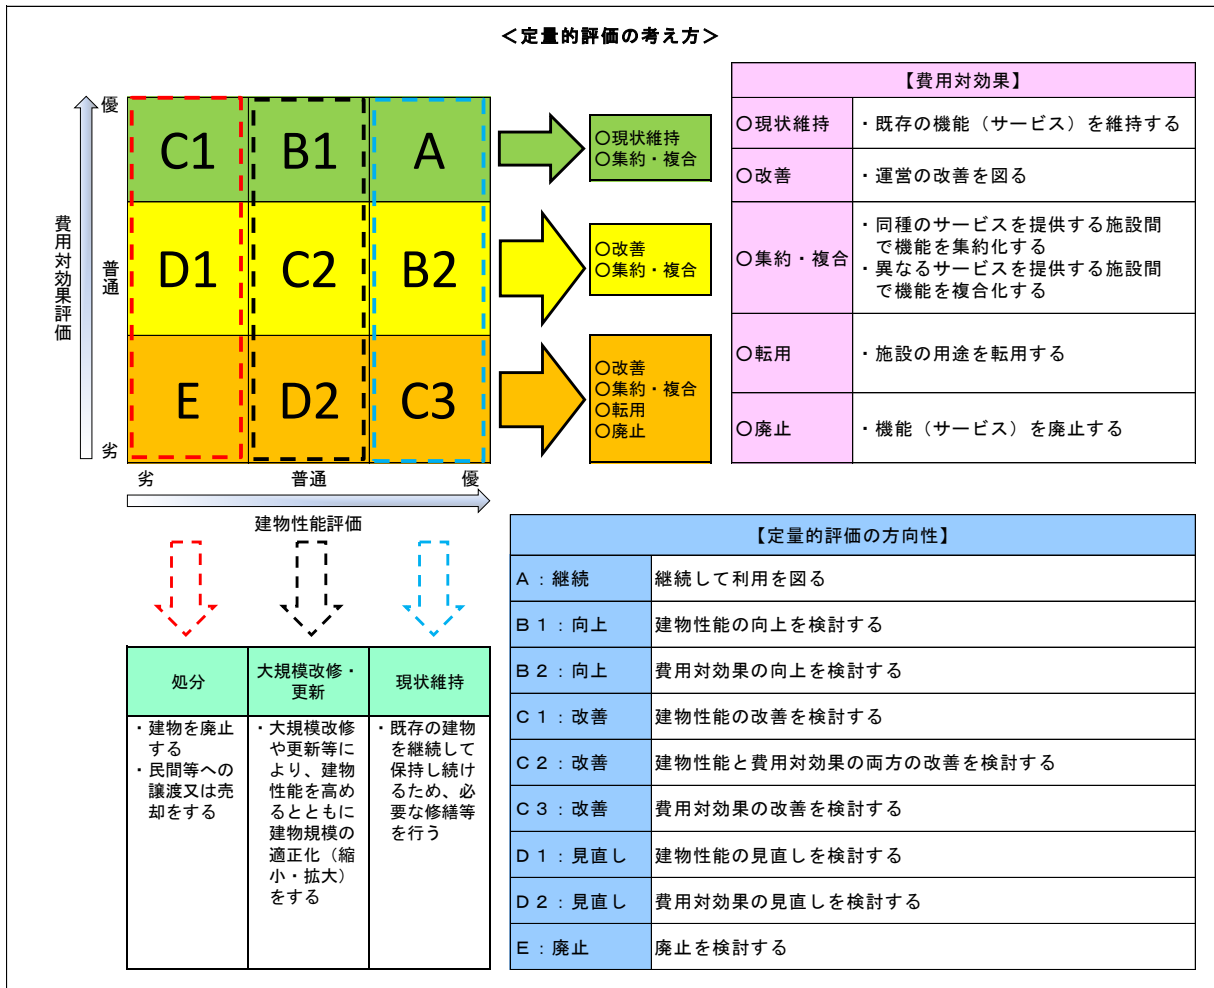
＜定量的評価の考え方＞

費用対効果評価

優

普通

劣

| C1 | B1 | A |
|---|---|---|
| D1 | C2 | B2 |
| E | D2 | C3 |

劣　普通　優

建物性能評価

〇現状維持
〇集約・複合

〇改善
〇集約・複合

〇改善
〇集約・複合
〇転用
〇廃止

| 【費用対効果】 | |
|---|---|
| 〇現状維持 | ・既存の機能（サービス）を維持する |
| 〇改善 | ・運営の改善を図る |
| 〇集約・複合 | ・同種のサービスを提供する施設間で機能を集約化する ・異なるサービスを提供する施設間で機能を複合化する |
| 〇転用 | ・施設の用途を転用する |
| 〇廃止 | ・機能（サービス）を廃止する |

| 処分 | 大規模改修・更新 | 現状維持 |
|---|---|---|
| ・建物を廃止する ・民間等への譲渡又は売却をする | ・大規模改修や更新等により、建物性能を高めるとともに建物規模の適正化（縮小・拡大）をする | ・既存の建物を継続して保持し続けるため、必要な修繕等を行う |

| 【定量的評価の方向性】 | |
|---|---|
| A：継続 | 継続して利用を図る |
| B１：向上 | 建物性能の向上を検討する |
| B２：向上 | 費用対効果の向上を検討する |
| C１：改善 | 建物性能の改善を検討する |
| C２：改善 | 建物性能と費用対効果の両方の改善を検討する |
| C３：改善 | 費用対効果の改善を検討する |
| D１：見直し | 建物性能の見直しを検討する |
| D２：見直し | 費用対効果の見直しを検討する |
| E：廃止 | 廃止を検討する |